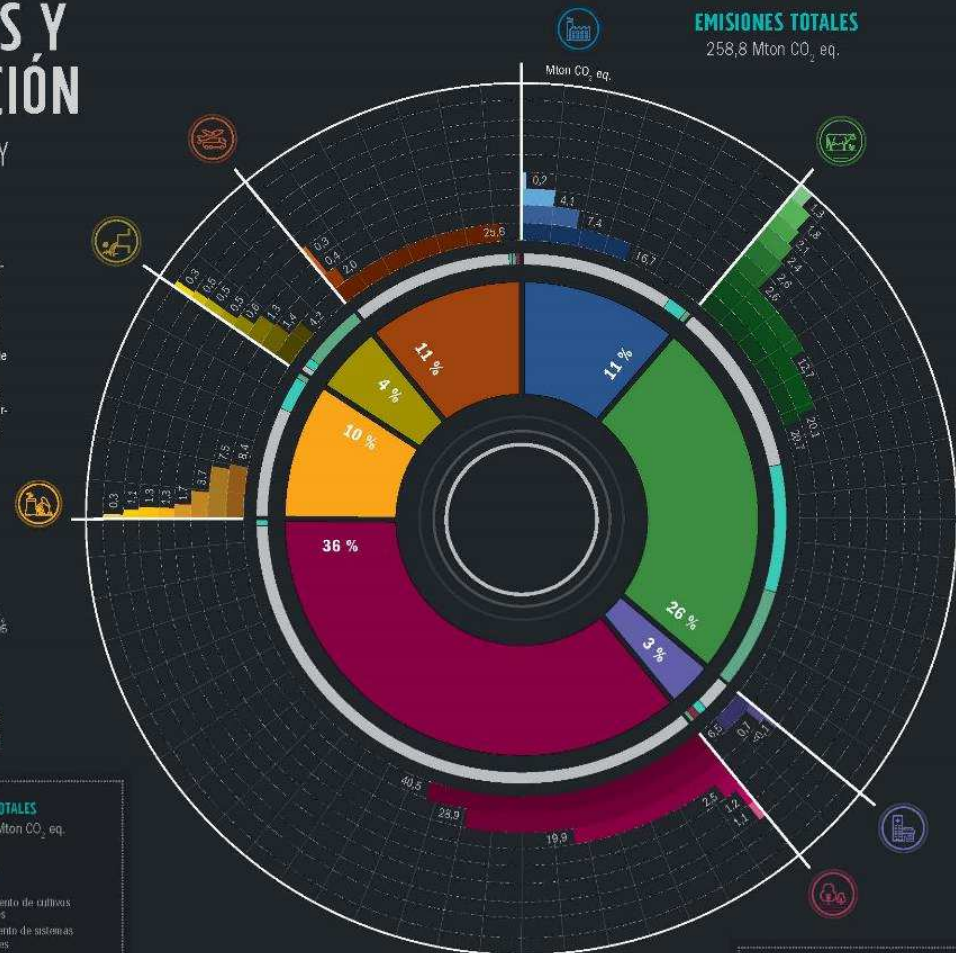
S Y
CIÓN

EMISIONES TOTALES
258,8 Mton $CO_2$ eq.

Mton $CO_2$ eq.

0,7
4,1
7,4
16,7

1,3
1,8
2,1
2,4
2,6
2,6
13,7
20,1
20,1

25,6
2,0
0,4
0,3

0,3
0,5
0,5
0,5
0,6
1,3
1,4
4,2

0,3
1,1
1,3
1,3
1,7
3,7
7,5
8,4

11 %
11 %
4 %
10 %
36 %
26 %
3 %

6,5
0,7
-0,1

40,5
28,9
19,9
2,5
1,2
1,1

TALES
Mton $CO_2$ eq.

ento de cultivos
s
ento de sistemas
es